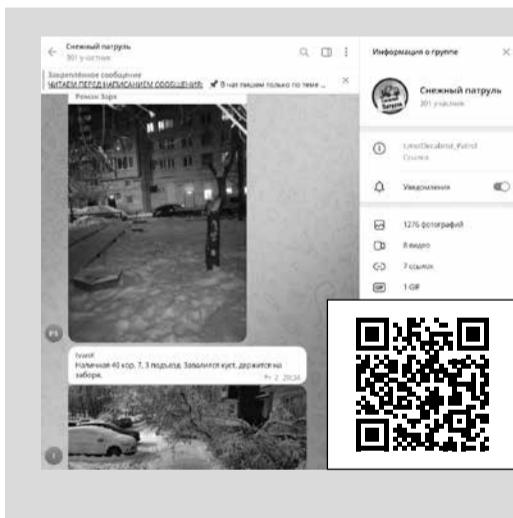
Снежный патруль
301 участник

Закреплённое сообщение
ЧИТАЕМ ПЕРЕД НАПИСАНИЕМ СООБЩЕНИЙ 📌 В чат пишем только по теме ...

Роман Зорк

РЗ

IvanF
Наличная 40 кор. 7, 3 подъезд. Завалился куст, держится на заборе.
Рг 2 20:34

Информация о группе

Снежный патруль
301 участник

t.me/Decabrist_Patrol
Ссылка

Уведомления

1276 фотографий
8 видео
7 ссылок
1 GIF